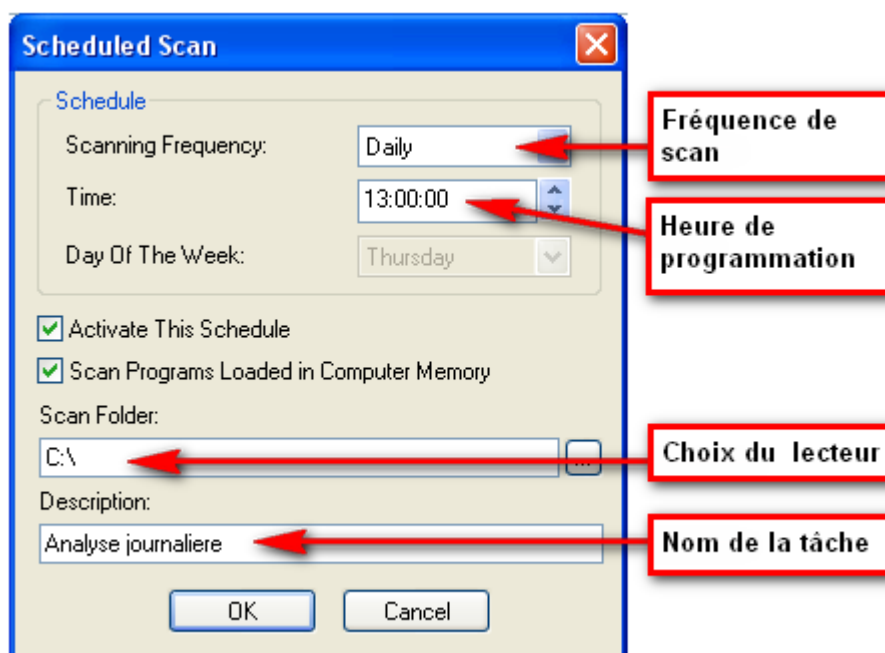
Scheduled Scan

Schedule

Scanning Frequency: Daily

Time: 13:00:00

Day Of The Week: Thursday

Activate This Schedule

Scan Programs Loaded in Computer Memory

Scan Folder:

C:\

...

Description:

Analyse journaliere

OK

Cancel

Fréquence de scan

Heure de programmation

Choix du lecteur

Nom de la tâche